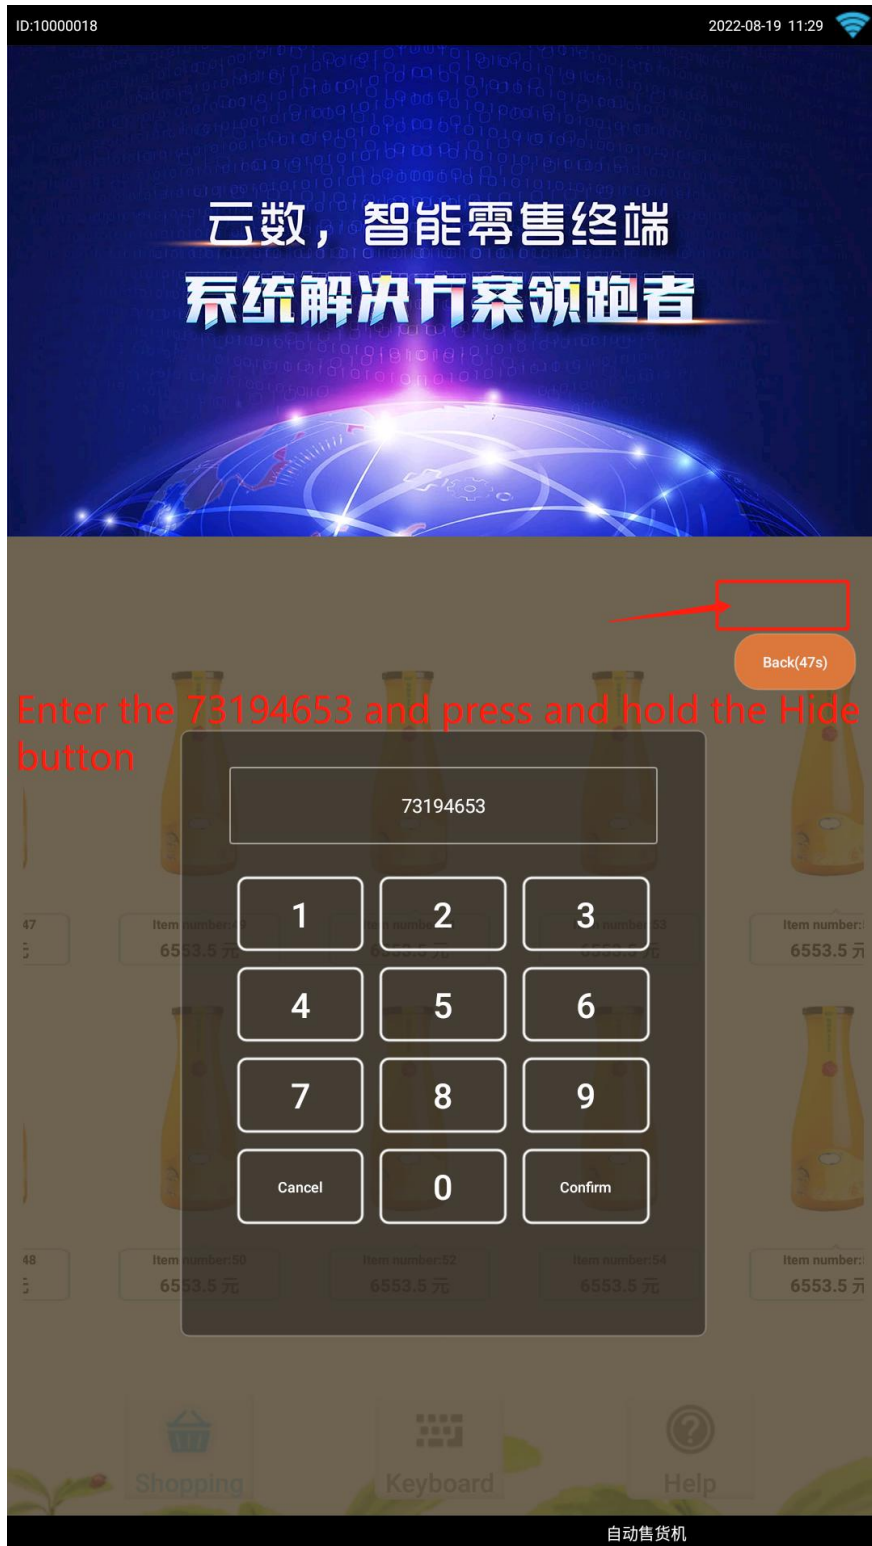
ID:10000018

2022-08-19 11:29

云数，智能零售终端
系统解决方案领跑者

Back(47s)

Enter the 73194653 and press and hold the Hide button

73194653

| 1 | 2 | 3 |
|---|---|---|
| 4 | 5 | 6 |
| 7 | 8 | 9 |
| Cancel | 0 | Confirm |

47
Item number:
6553.5 元
Item number:
6553.5 元

48
Item number:50
6553.5 元
Item number:52
6553.5 元
Item number:54
6553.5 元
Item number:
6553.5 元

Shopping
Keyboard
Help

自动售货机